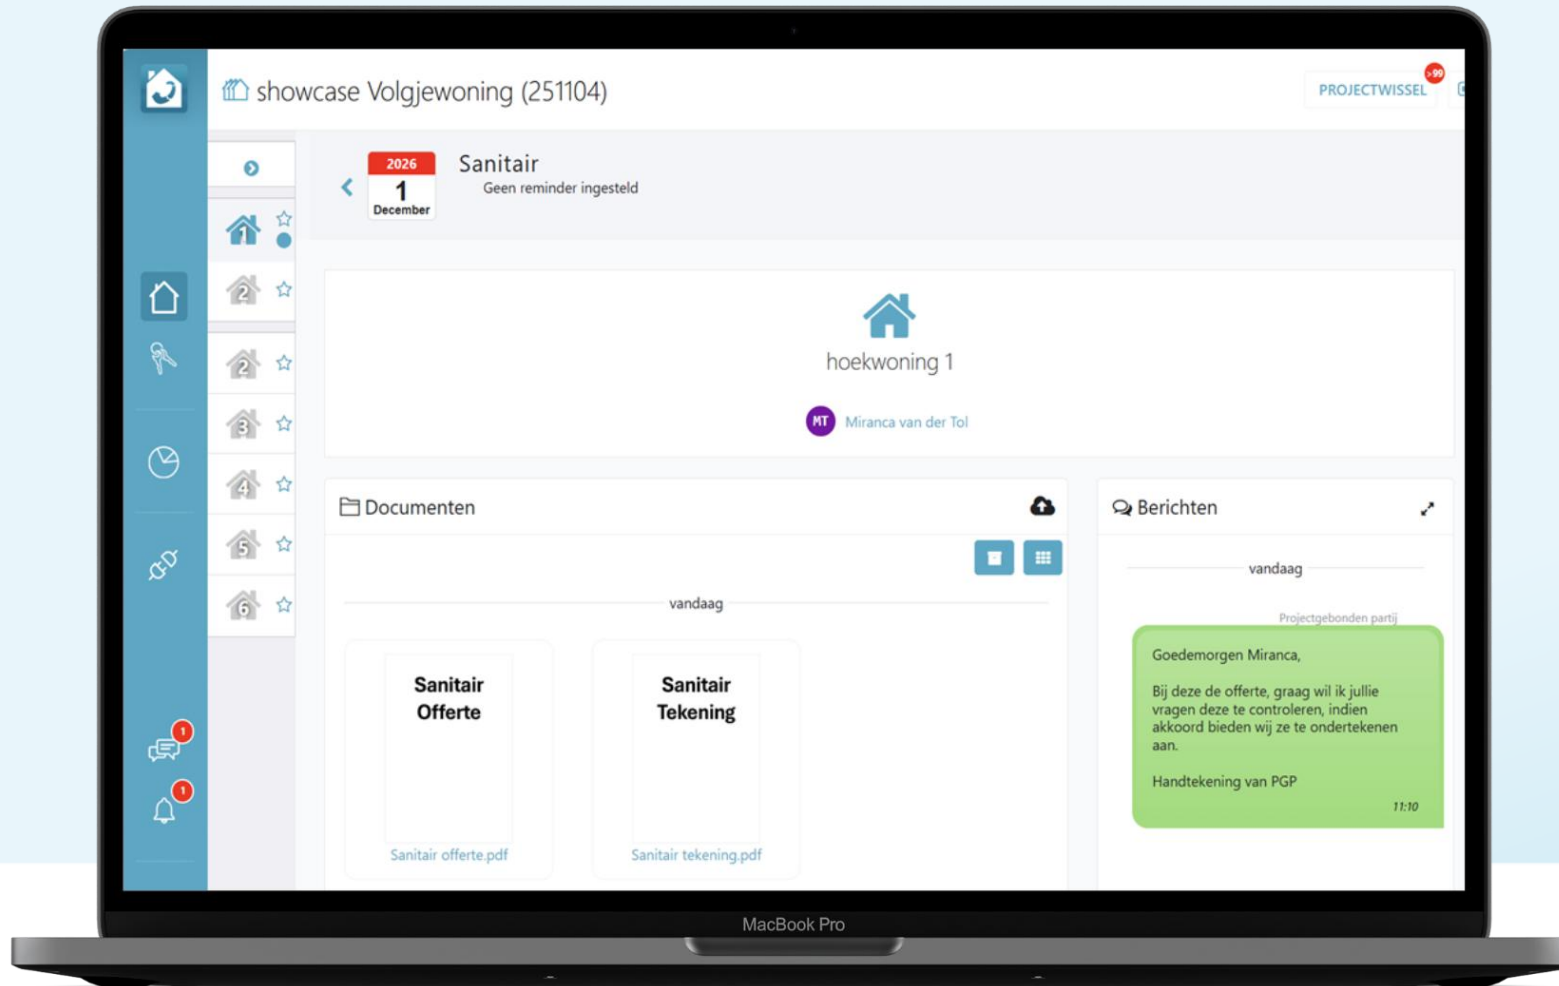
showcase Volgjewoning (251104)

PROJECTWISSEL

+99

2026
1
December

Sanitair
Geen reminder ingesteld

1
2
2
3
4
5
6

hoekwoning 1

MT Miranca van der Tol

Documenten

vandaag

Sanitair Offerte

Sanitair offerte.pdf

Sanitair Tekening

Sanitair tekening.pdf

Berichten

vandaag

Projectgebonden partij

Goedemorgen Miranca,

Bij deze de offerte, graag wil ik jullie vragen deze te controleren, indien akkoord bieden wij ze te ondertekenen aan.

Handtekening van PGP

11:10

1
1

MacBook Pro